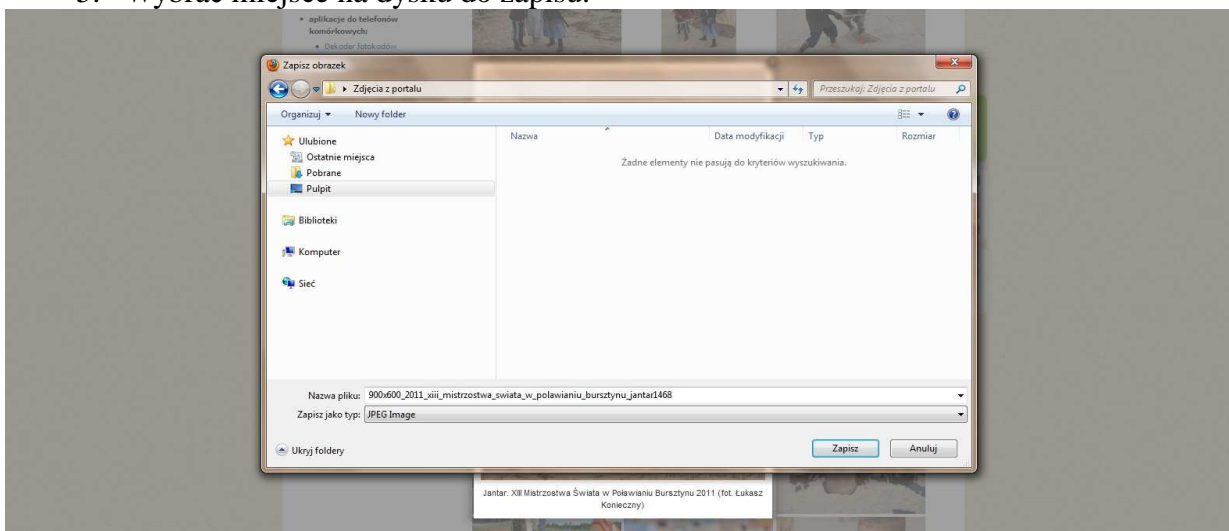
3. Wybrać miejsce na dysku do zapisu.

• aplikacje do telefonów komórkowych:
• Dekoder fotokodów

Zapisz obrazek

Zdjęcia z portalu

Przeszukaj: Zdjęcia z portalu

Organizuj ▾ Nowy folder

Ulubione
Ostatnie miejsca
Pobrane
Pulpit

Biblioteki

Komputer

Sieć

Nazwa | Data modyfikacji | Typ | Rozmiar

Żadne elementy nie pasują do kryteriów wyszukiwania.

Nazwa pliku: 900x600_2011_xiii_mistrzostwa_swiata_w_polawianiu_bursztynu_jantar1468

Zapisz jako typ: JPEG Image

Ukryj foldery

Zapisz

Anuluj

Jantar. XIII Mistrzostwa Świata w Poławianiu Bursztynu 2011 (fot. Łukasz Konieczny)